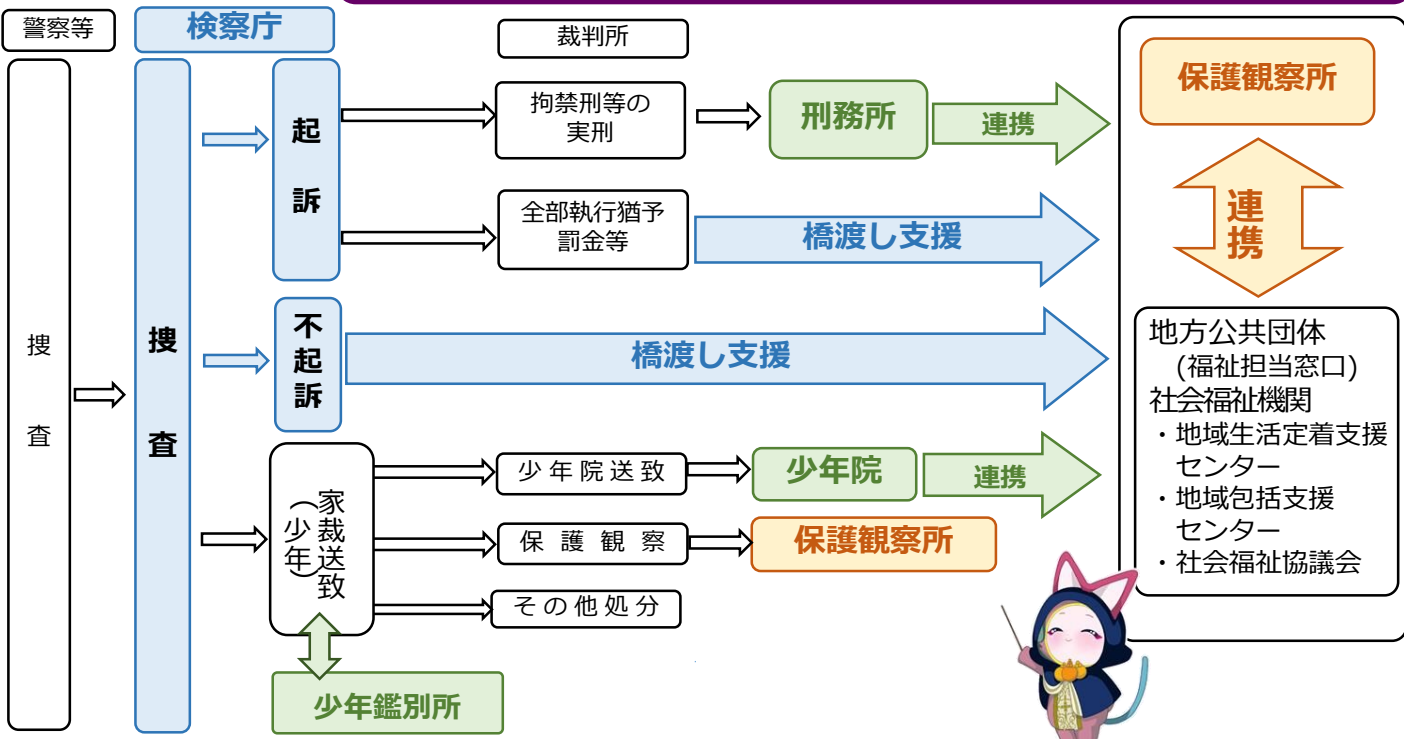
警察等

検察庁

裁判所

捜
査

捜
査

起
訴

拘禁刑等の
実刑

刑務所

連携

全部執行猶予
罰金等

橋渡し支援

不
起
訴

橋渡し支援

家裁送致
（少年）

少年院送致

少年院

連携

保護観察

保護観察所

その他処分

少年鑑別所

保護観察所

連
携

地方公共団体
（福祉担当窓口）
社会福祉機関
・地域生活定着支援センター
・地域包括支援センター
・社会福祉協議会